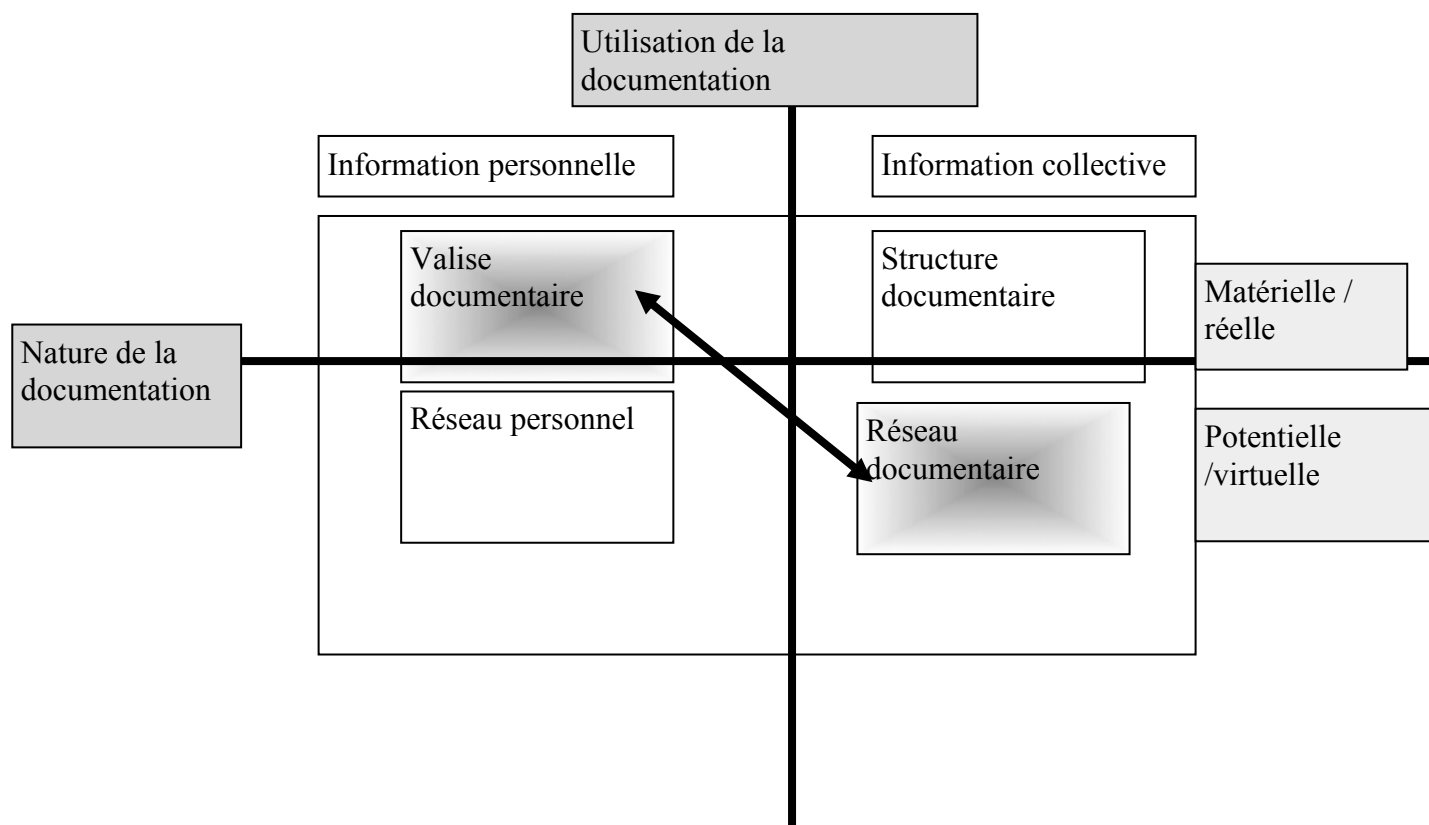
Utilisation de la documentation

Information personnelle

Information collective

Valise documentaire

Structure documentaire

Matérielle / réelle

Nature de la documentation

Réseau personnel

Réseau documentaire

Potentielle /virtuelle